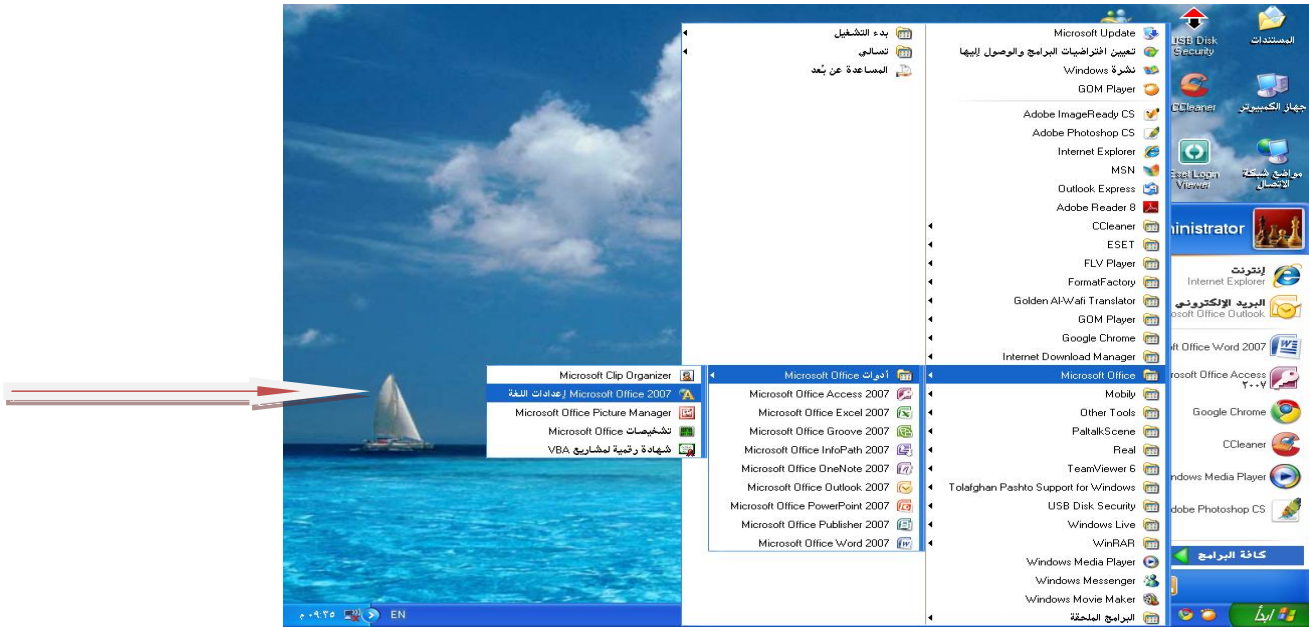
المستندات
USB Disk Security
جهاز الكمبيوتر
CCleaner
مواضع شبكة الاتصال
Eset Login Viewer
inistrator
إنترنت
Internet Explorer
البريد الإلكتروني
osoft Office Outlook
ft Office Word 2007
rosoft Office Access ٢٠٠٧
Google Chrome
CCleaner
ndows Media Player
dobe Photoshop CS
كافة البرامج
ابدأ

بدء التشغيل
تسالي
المساعدة عن بُعد

Microsoft Update
تعيين افتراضيات البرامج والوصول إليها
نشرة Windows
GOM Player
Adobe ImageReady CS
Adobe Photoshop CS
Internet Explorer
MSN
Outlook Express
Adobe Reader 8
CCleaner
ESET
FLV Player
FormatFactory
Golden Al-Wafi Translator
GOM Player
Google Chrome
Internet Download Manager
Microsoft Office
Mobily
Other Tools
PaltalkScene
Real
TeamViewer 6
Tolafghan Pashto Support for Windows
USB Disk Security
Windows Live
WinRAR
Windows Media Player
Windows Messenger
Windows Movie Maker
البرامج الملحقة

أدوات Microsoft Office
Microsoft Office Access 2007
Microsoft Office Excel 2007
Microsoft Office Groove 2007
Microsoft Office InfoPath 2007
Microsoft Office OneNote 2007
Microsoft Office Outlook 2007
Microsoft Office PowerPoint 2007
Microsoft Office Publisher 2007
Microsoft Office Word 2007

Microsoft Clip Organizer
إعدادات اللغة Microsoft Office 2007
Microsoft Office Picture Manager
تشخيصات Microsoft Office
شهادة رقمية لمشاريع VBA

EN
٠٩:٣٥ م